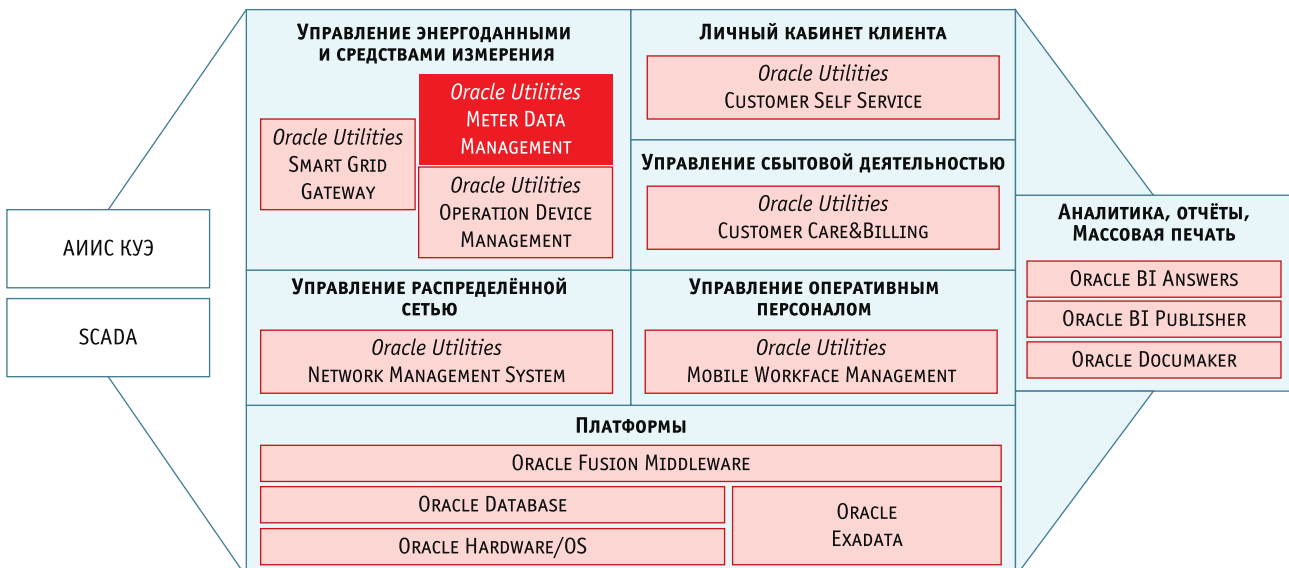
АИИС КУЭ

SCADA

Управление энергоданными и средствами измерения

Oracle Utilities Smart Grid Gateway

Oracle Utilities Meter Data Management

Oracle Utilities Operation Device Management

Личный кабинет клиента

Oracle Utilities Customer Self Service

Управление сбытовой деятельностью

Oracle Utilities Customer Care&Billing

Аналитика, отчёты, Массовая печать

Oracle BI Answers

Oracle BI Publisher

Oracle Documaker

Управление распределённой сетью

Oracle Utilities Network Management System

Управление оперативным персоналом

Oracle Utilities Mobile Workface Management

Платформы

Oracle Fusion Middleware

Oracle Database

Oracle Hardware/OS

Oracle Exadata